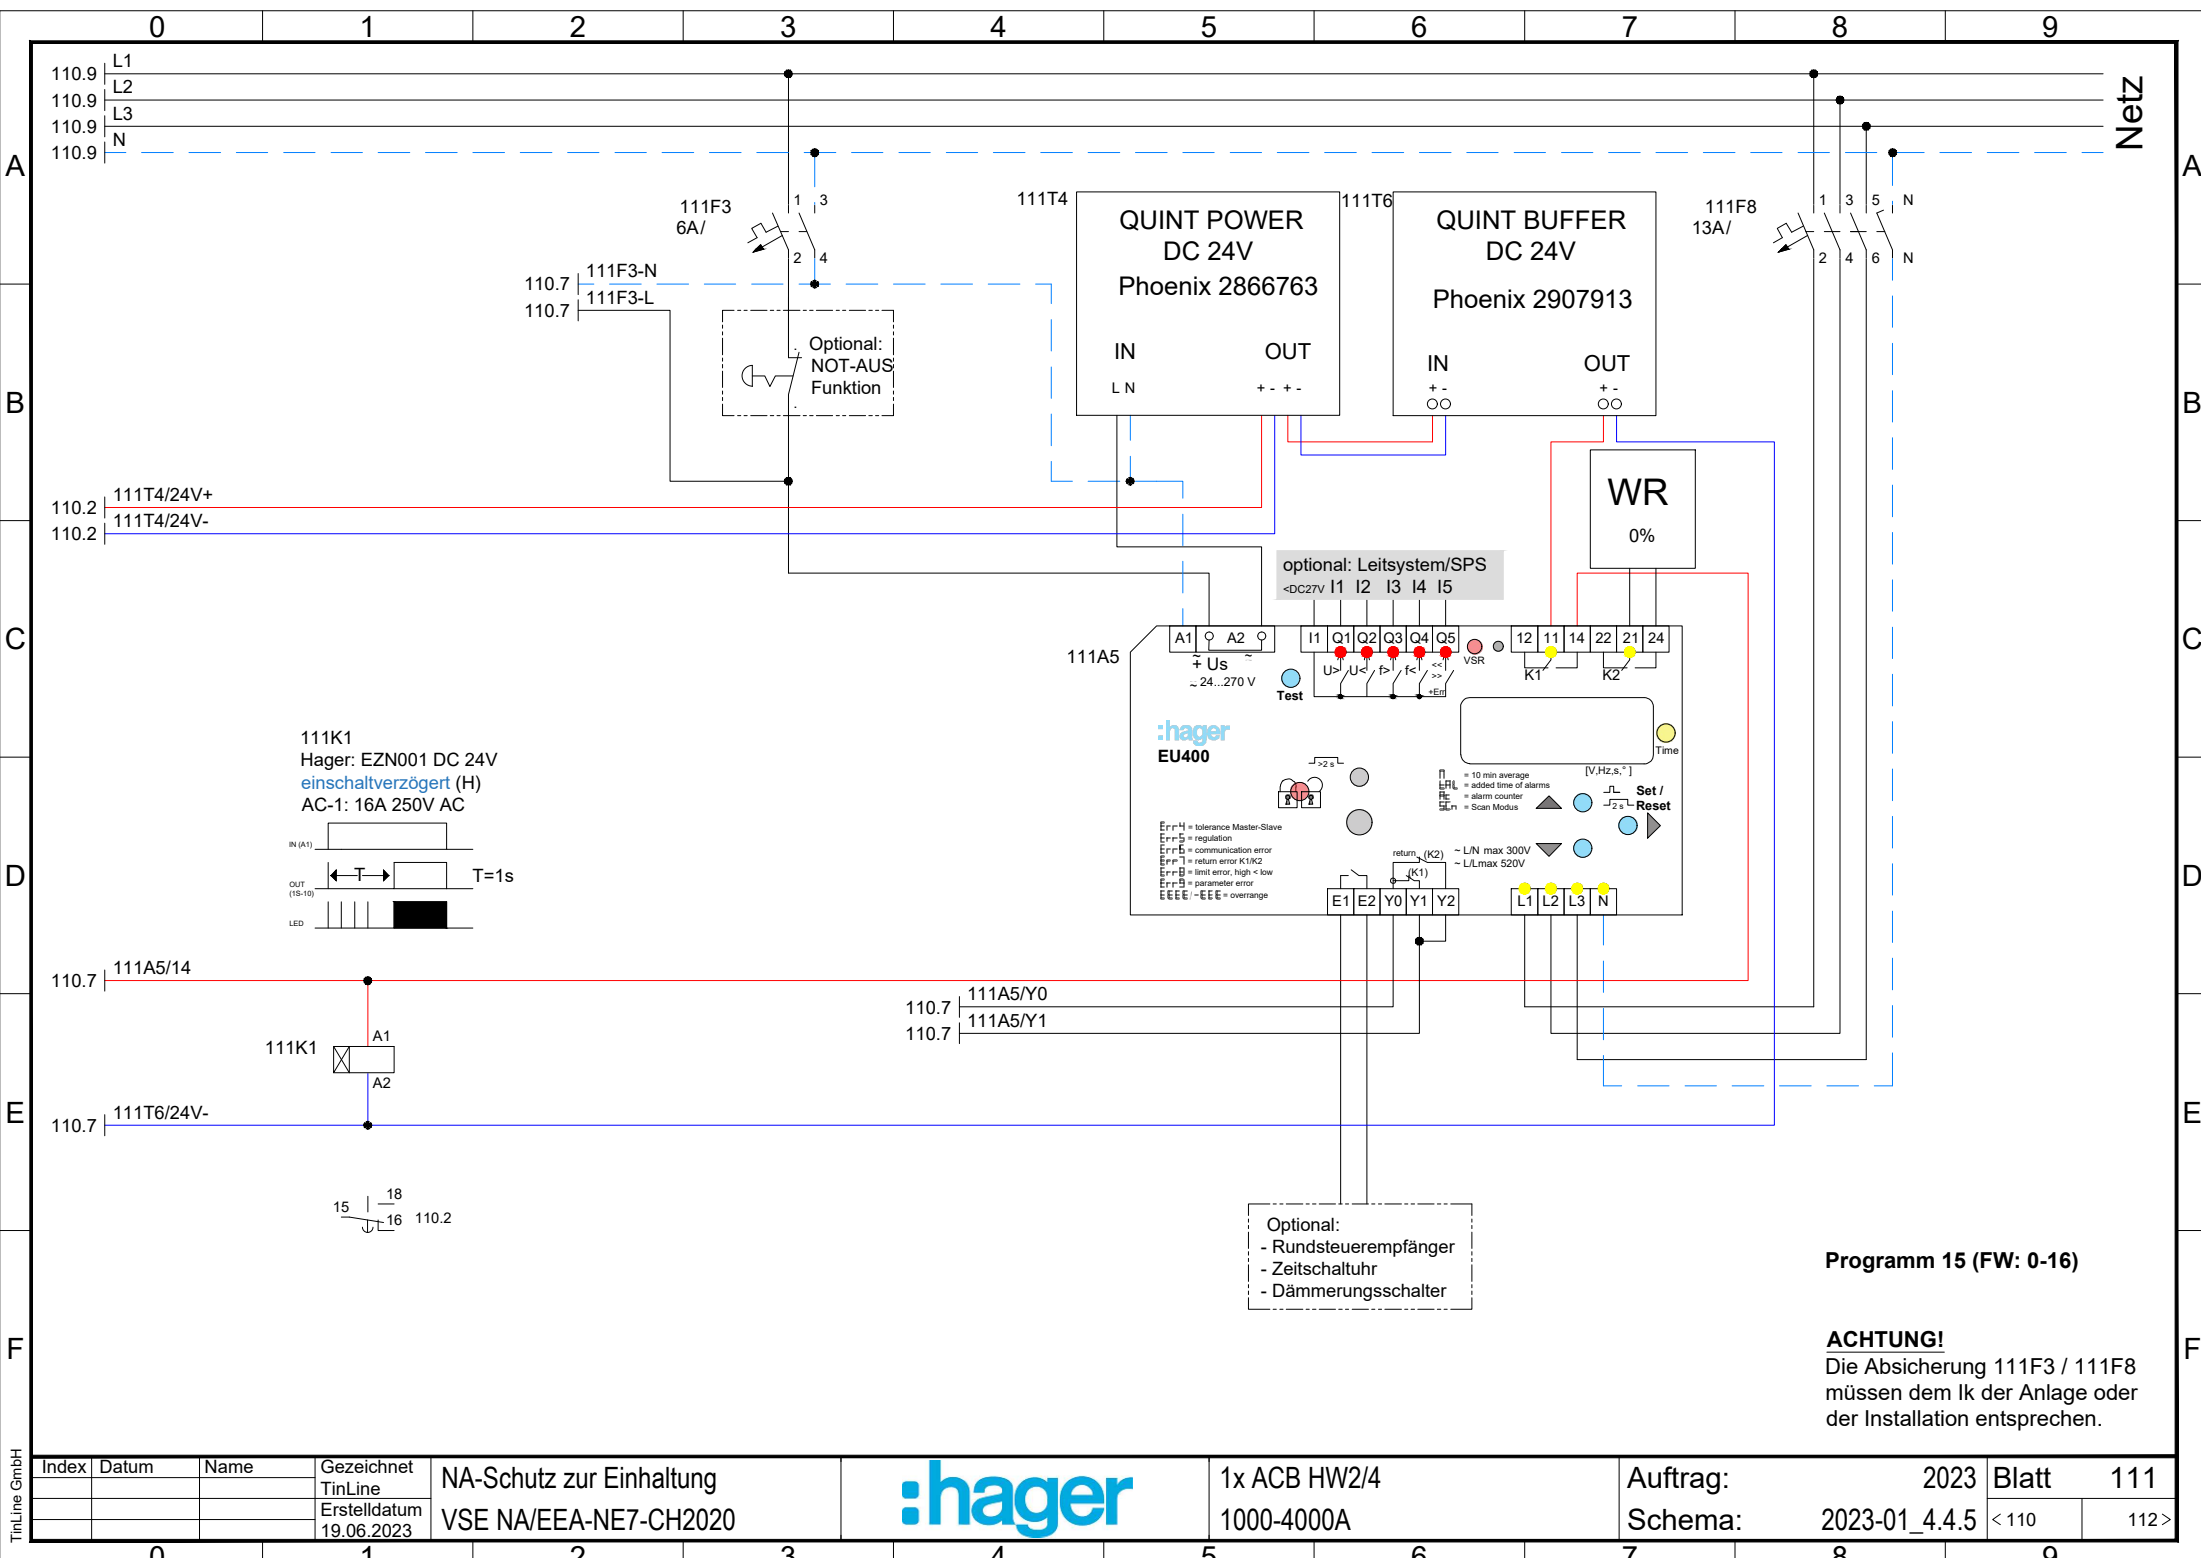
0 1 2 3 4 5 6 7 8 9

A B C D E F

110.9 L1
110.9 L2
110.9 L3
110.9 N

Netz

111F3
6A/
1 3
2 4

110.7 111F3-N
110.7 111F3-L

Optional:
NOT-AUS
Funktion

111T4
QUINT POWER
DC 24V
Phoenix 2866763
IN OUT
L N + - + -

111T6
QUINT BUFFER
DC 24V
Phoenix 2907913
IN OUT
+ - + -

111F8
13A/
1 3 5 N
2 4 6 N

110.2 111T4/24V+
110.2 111T4/24V-

WR
0%

optional: Leitsystem/SPS
<DC27V I1 I2 I3 I4 I5

111A5
A1 A2
+ Us
~ 24...270 V
Test
I1 Q1 Q2 Q3 Q4 Q5
U> U< f> f<
VSR
12 11 14 22 21 24
K1 K2
:hager
EU400
Time
[V,Hz,s,°]
= 10 min average
= added time of alarms
= alarm counter
= Scan Modus
Set / Reset
Err4 = tolerance Master-Slave
Err5 = regulation
Err6 = communication error
Err7 = return error K1/K2
Err8 = limit error, high < low
Err9 = parameter error
EEEE / -EEE = overrange
return (K2)
(K1)
~ L/N max 300V
~ L/Lmax 520V
E1 E2 Y0 Y1 Y2
L1 L2 L3 N

111K1
Hager: EZN001 DC 24V
einschaltverzögert (H)
AC-1: 16A 250V AC
IN (A1)
OUT (15-16)
LED
T
T=1s

110.7 111A5/14
110.7 111A5/Y0
110.7 111A5/Y1
111K1
A1
A2
110.7 111T6/24V-

15 18
16 110.2

Optional:
- Rundsteuerempfänger
- Zeitschaltuhr
- Dämmerungsschalter

Programm 15 (FW: 0-16)

ACHTUNG!
Die Absicherung 111F3 / 111F8 müssen dem Ik der Anlage oder der Installation entsprechen.

| Index | Datum | Name | Gezeichnet TinLine | NA-Schutz zur Einhaltung | :hager | 1x ACB HW2/4 | Auftrag: 2023 | Blatt 111 |
|---|---|---|---|---|---|---|---|---|
| | | | Erstelldatum 19.06.2023 | VSE NA/EEA-NE7-CH2020 | | 1000-4000A | Schema: 2023-01_4.4.5 | < 110 112 > |

TinLine GmbH